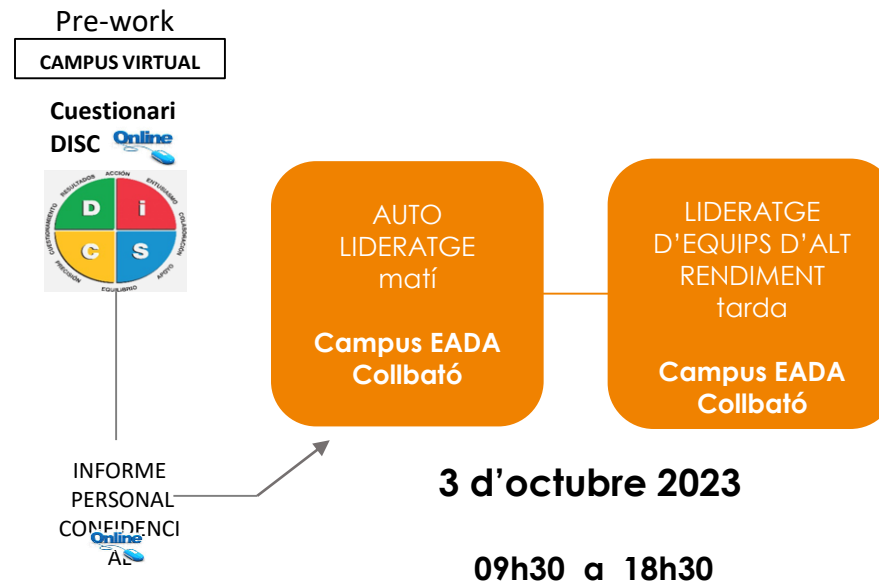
Pre-work

CAMPUS VIRTUAL

Cuestionari DISC Online

D i C S

RESULTADOS ACCIÓN ENTUSIASMO COLABORACIÓN APOYO EQUILIBRIO PRECISIÓN CUESTIONAMIENTO

AUTO LIDERATGE matí

Campus EADA Collbató

LIDERATGE D'EQUIPS D'ALT RENDIMENT tarda

Campus EADA Collbató

INFORME PERSONAL CONFIDENCIAL

Online

3 d'octubre 2023

09h30 a 18h30